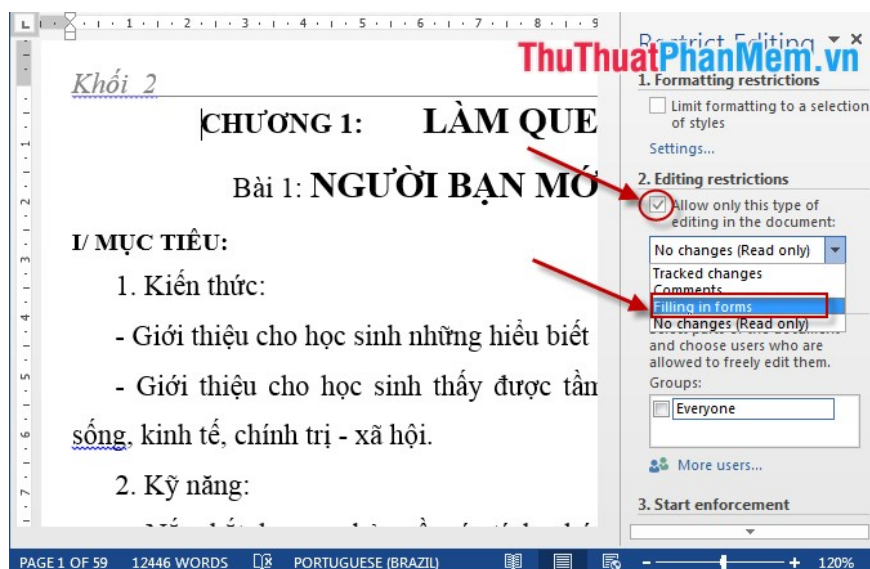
Khối 2

CHƯƠNG 1: LÀM QUE

Bài 1: NGƯỜI BẠN MỚ

I/ MỤC TIÊU:

1. Kiến thức:

- Giới thiệu cho học sinh những hiểu biết

- Giới thiệu cho học sinh thấy được tầm sống, kinh tế, chính trị - xã hội.

2. Kỹ năng:

Restrict Editing

ThuThuatPhanMem.vn

1. Formatting restrictions

Limit formatting to a selection of styles

Settings...

2. Editing restrictions

Allow only this type of editing in the document:

No changes (Read only)

Tracked changes

Comments

Filling in forms

No changes (Read only)

and choose users who are allowed to freely edit them.

Groups:

Everyone

More users...

3. Start enforcement

PAGE 1 OF 59 12446 WORDS PORTUGUESE (BRAZIL) 120%